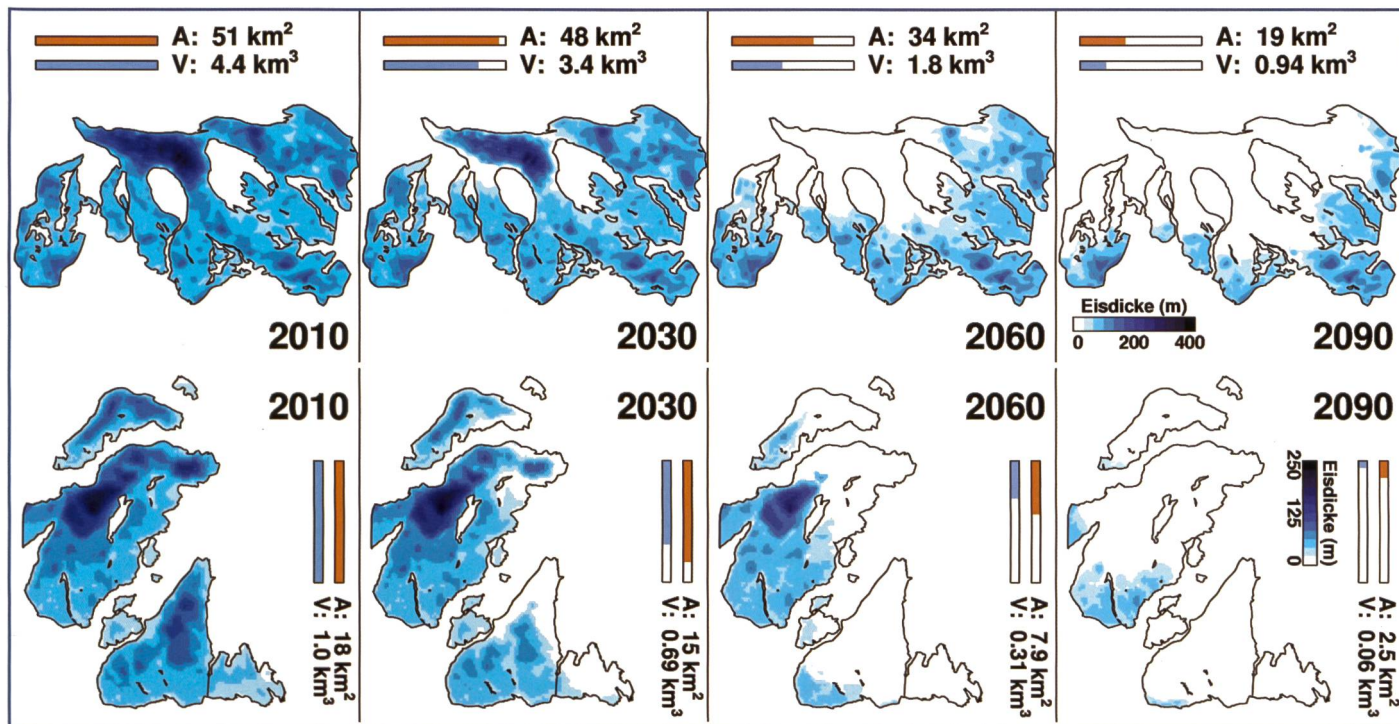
A: 51 km$^2$
V: 4.4 km$^3$

2010

A: 48 km$^2$
V: 3.4 km$^3$

2030

A: 34 km$^2$
V: 1.8 km$^3$

Eisdicke (m)
0 200 400

2060

A: 19 km$^2$
V: 0.94 km$^3$

2090

2010

A: 18 km$^2$
V: 1.0 km$^3$

2030

A: 15 km$^2$
V: 0.69 km$^3$

2060

A: 7.9 km$^2$
V: 0.31 km$^3$

2090

Eisdicke (m)
250 125 0

A: 2.5 km$^2$
V: 0.06 km$^3$